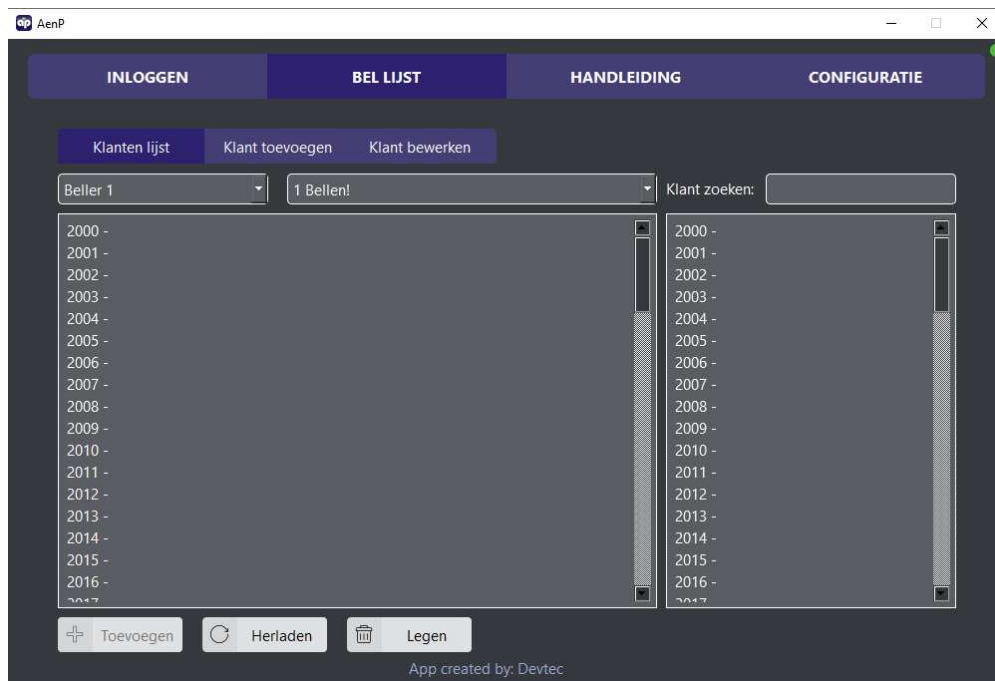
AenP

INLOGGEN | BEL LIJST | HANDLEIDING | CONFIGURATIE

Klanten lijst | Klant toevoegen | Klant bewerken

Beller 1

1 Bellen!

Klant zoeken:

2000 -
2001 -
2002 -
2003 -
2004 -
2005 -
2006 -
2007 -
2008 -
2009 -
2010 -
2011 -
2012 -
2013 -
2014 -
2015 -
2016 -
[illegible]

2000 -
2001 -
2002 -
2003 -
2004 -
2005 -
2006 -
2007 -
2008 -
2009 -
2010 -
2011 -
2012 -
2013 -
2014 -
2015 -
2016 -
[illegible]

Toevoegen

Herladen

Legen

App created by: Devtec